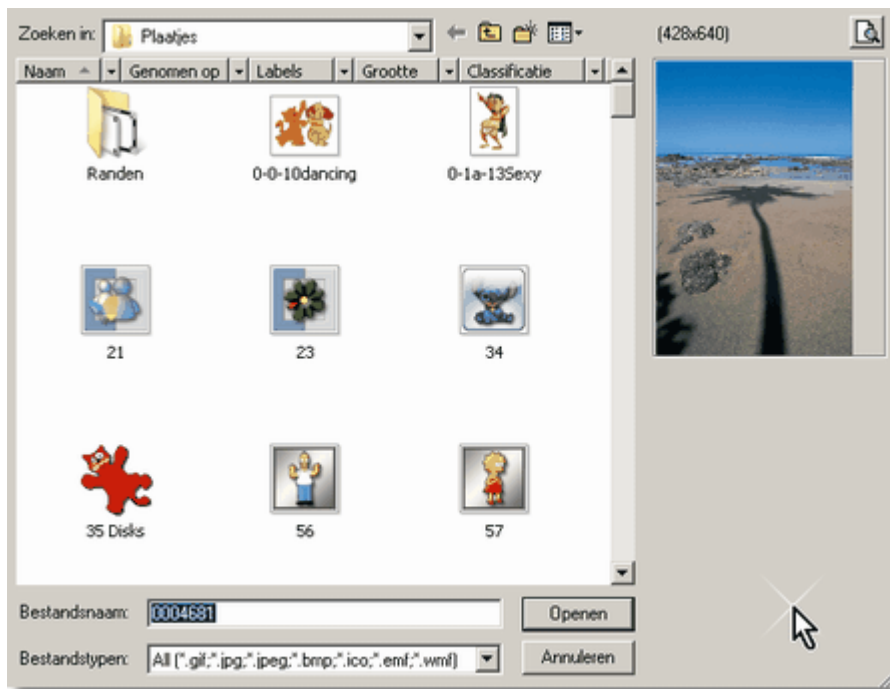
Zoeken in: Plaatjes

(428x640)

| Naam | Genomen op | Labels | Grootte | Classificatie |
|---|---|---|---|---|

Randen
0-0-10dancing
0-1a-13Sexy
21
23
34
35 Disks
56
57

Bestandsnaam: 0004681
Openen

Bestandstypen: All (*.gif;*.jpg;*.jpeg;*.bmp;*.ico;*.emf;*.wmf)
Annuleren